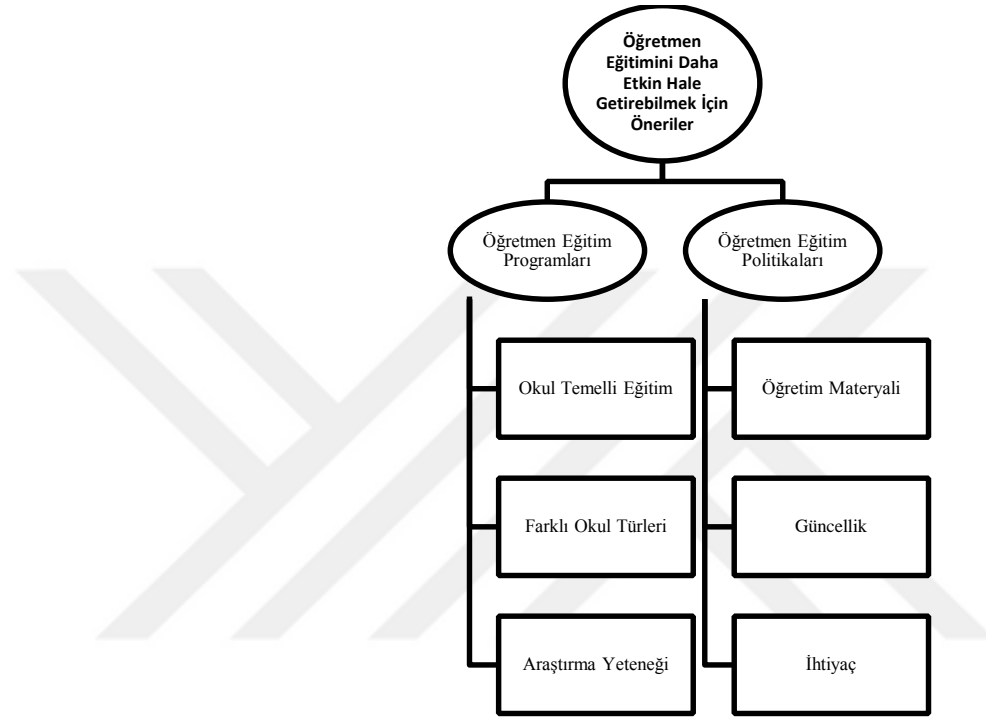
Öğretmen Eğitimini Daha Etkin Hale Getirebilmek İçin Öneriler

Öğretmen Eğitim Programları

Öğretmen Eğitim Politikaları

Okul Temelli Eğitim

Farklı Okul Türleri

Araştırma Yeteneği

Öğretim Materyali

Güncellik

İhtiyaç